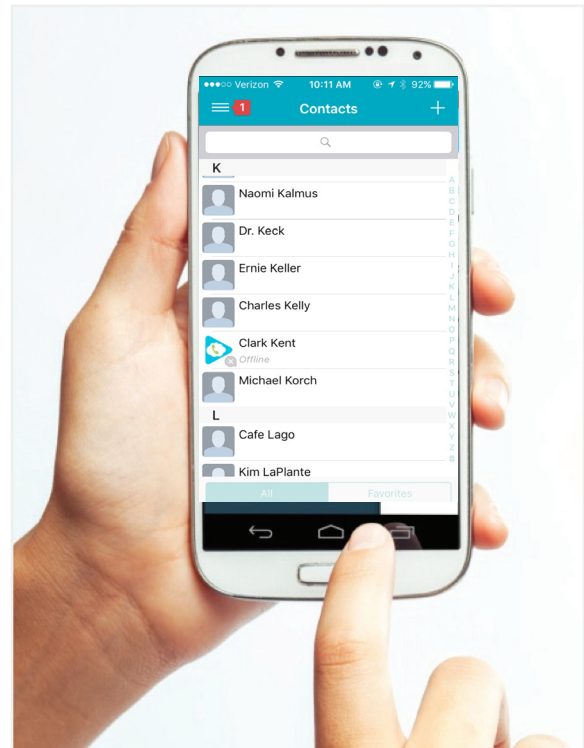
●●●○○ Verizon 10:11 AM 92%

1 Contacts +

K

Naomi Kalmus

Dr. Keck

Ernie Keller

Charles Kelly

Clark Kent
Offline

Michael Korch

L

Cafe Lago

Kim LaPlante

A B C D E F G H I J K L M N O P Q R S T U V W X Y Z #

All Favorites